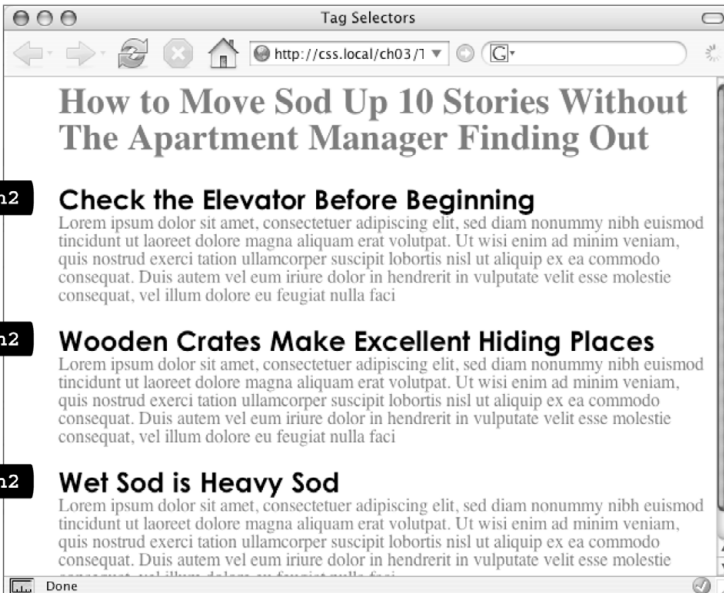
Tag Selectors

http://css.local/ch03/1

G

How to Move Sod Up 10 Stories Without The Apartment Manager Finding Out

h2

Check the Elevator Before Beginning

Lorem ipsum dolor sit amet, consectetuer adipiscing elit, sed diam nonummy nibh euismod tincidunt ut laoreet dolore magna aliquam erat volutpat. Ut wisi enim ad minim veniam, quis nostrud exerci tation ullamcorper suscipit lobortis nisl ut aliquip ex ea commodo consequat. Duis autem vel eum iriure dolor in hendrerit in vulputate velit esse molestie consequat, vel illum dolore eu feugiat nulla faci

h2

Wooden Crates Make Excellent Hiding Places

Lorem ipsum dolor sit amet, consectetuer adipiscing elit, sed diam nonummy nibh euismod tincidunt ut laoreet dolore magna aliquam erat volutpat. Ut wisi enim ad minim veniam, quis nostrud exerci tation ullamcorper suscipit lobortis nisl ut aliquip ex ea commodo consequat. Duis autem vel eum iriure dolor in hendrerit in vulputate velit esse molestie consequat, vel illum dolore eu feugiat nulla faci

h2

Wet Sod is Heavy Sod

Lorem ipsum dolor sit amet, consectetuer adipiscing elit, sed diam nonummy nibh euismod tincidunt ut laoreet dolore magna aliquam erat volutpat. Ut wisi enim ad minim veniam, quis nostrud exerci tation ullamcorper suscipit lobortis nisl ut aliquip ex ea commodo consequat. Duis autem vel eum iriure dolor in hendrerit in vulputate velit esse molestie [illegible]

Done